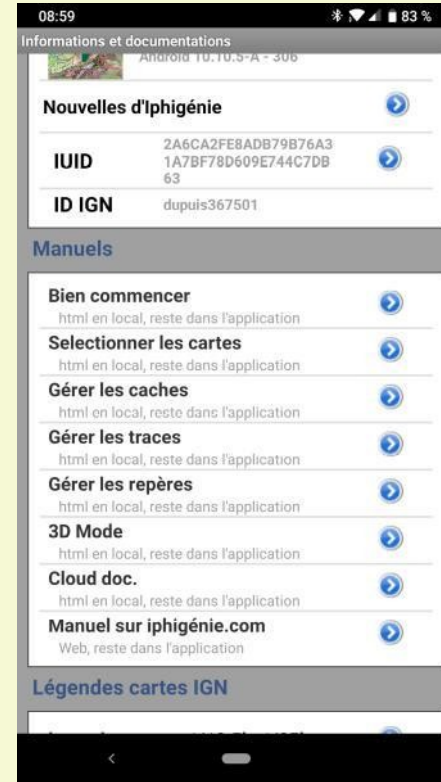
08:59
83 %
Informations et documentations
Android 10.10.5-A - 306

Nouvelles d'Iphigénie

IUID 2A6CA2FE8ADB79B76A31A7BF78D609E744C7DB63

ID IGN dupuis367501

Manuels

Bien commencer
html en local, reste dans l'application

Selectionner les cartes
html en local, reste dans l'application

Gérer les caches
html en local, reste dans l'application

Gérer les traces
html en local, reste dans l'application

Gérer les repères
html en local, reste dans l'application

3D Mode
html en local, reste dans l'application

Cloud doc.
html en local, reste dans l'application

Manuel sur iphigénie.com
Web, reste dans l'application

Légendes cartes IGN

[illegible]